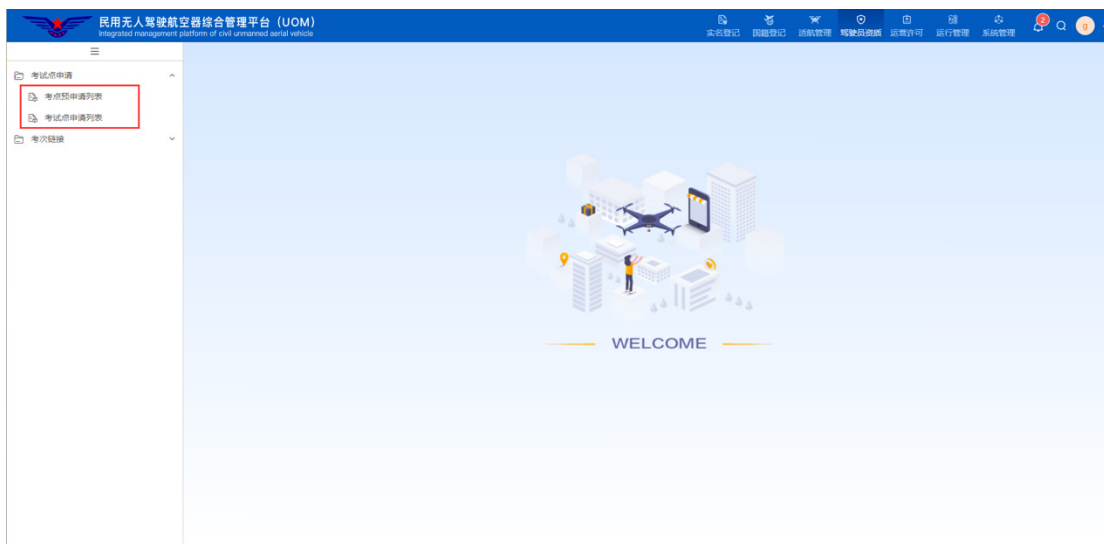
民用无人驾驶航空器综合管理平台（UOM）
Integrated management platform of civil unmanned aerial vehicle

实名登记 国籍登记 适航管理 驾驶员资质 运营许可 运行管理 系统管理

2

g

考试点申请
考点预申请列表
考试点申请列表
考次链接

WELCOME